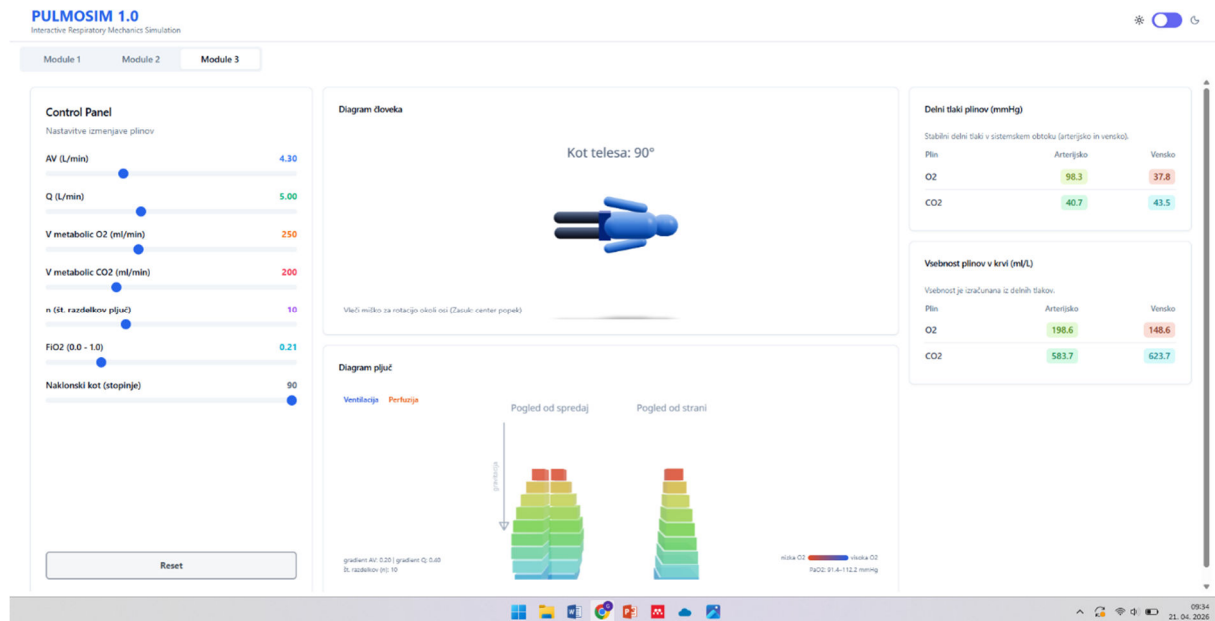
PULMOSIM 1.0
Interactive Respiratory Mechanics Simulation

Module 1 Module 2 Module 3

Control Panel
Nastavitve izmenjave plinov

AV (L/min) 4.30

Q (L/min) 5.00

V metabolic O2 (ml/min) 250

V metabolic CO2 (ml/min) 200

n (št. razdelkov pljuč) 10

FiO2 (0.0 - 1.0) 0.21

Naklonski kot (stopinje) 90

Reset

Diagram človeka

Kot telesa: 90°

Vleči miško za rotacijo okoli osi (Zasuk: center popek)

Diagram pljuč

Ventilacija Perfuzija

Pogled od spredaj Pogled od strani

gravitacija

gradient AV: 0.20 | gradient Q: 0.40
Št. razdelkov (n): 10

nizka O2 visoka O2
PaO2: 81.4–112.2 mmHg

Delni tlaki plinov (mmHg)

Stabilni delni tlaki v sistemskem obtoku (arterijsko in vensko).

| Plin | Arterijsko | Vensko |
|---|---|---|
| O2 | 98.3 | 37.8 |
| CO2 | 40.7 | 43.5 |

Vsebnost plinov v krvi (ml/L)

Vsebnost je izračunana iz delnih tlakov.

| Plin | Arterijsko | Vensko |
|---|---|---|
| O2 | 198.6 | 148.6 |
| CO2 | 583.7 | 623.7 |

09:34
21. 04. 2026